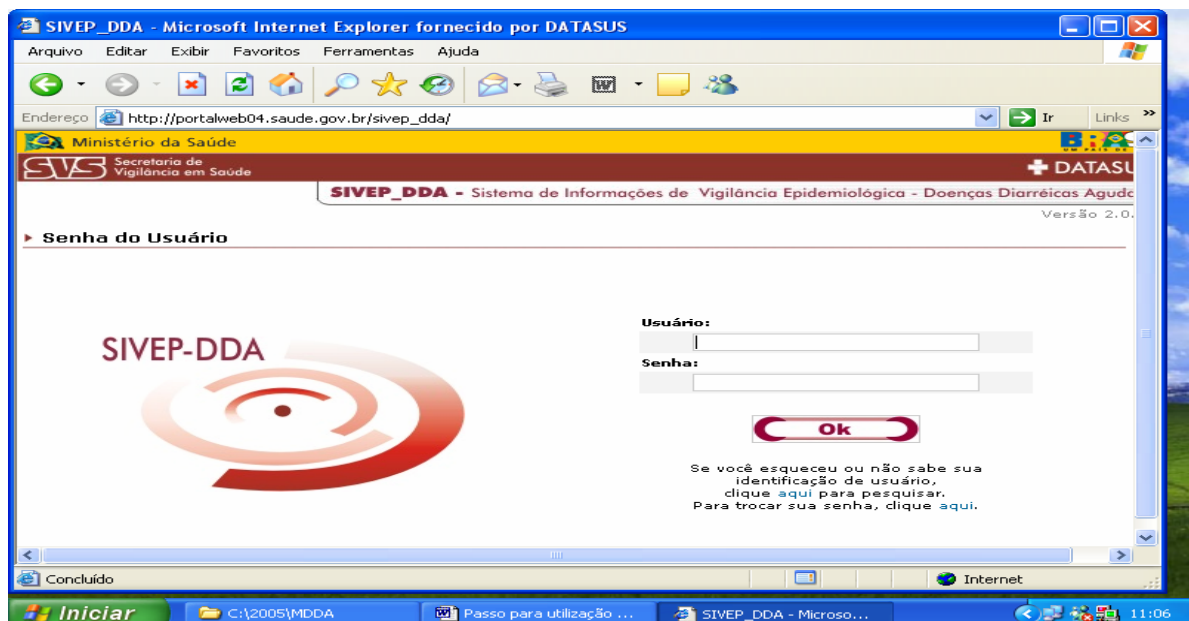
SIVEP_DDA - Microsoft Internet Explorer fornecido por DATASUS

Arquivo Editar Exibir Favoritos Ferramentas Ajuda

Endereço http://portalweb04.saude.gov.br/sivep_dda/ Ir Links

Ministério da Saúde

SVS Secretaria de Vigilância em Saúde

DATASUS

SIVEP_DDA - Sistema de Informações de Vigilância Epidemiológica - Doenças Diarréicas Agudas

Versão 2.0.

Senha do Usuário

SIVEP-DDA

Usuário:

Senha:

Ok

Se você esqueceu ou não sabe sua identificação de usuário, clique aqui para pesquisar.
Para trocar sua senha, clique aqui.

Concluído

Internet

Iniciar C:\2005\MDDA Passo para utilização ... SIVEP_DDA - Microso... 11:06